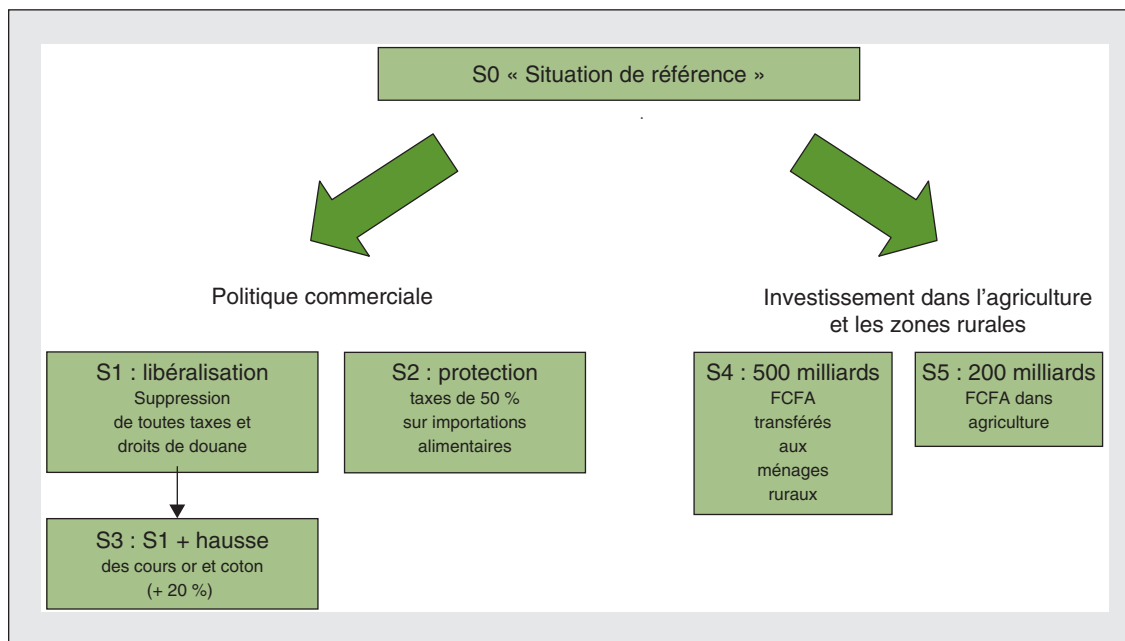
S0 « Situation de référence »

Politique commerciale

Investissement dans l'agriculture et les zones rurales

S1 : libéralisation
Suppression de toutes taxes et droits de douane

S2 : protection
taxes de 50 % sur importations alimentaires

S4 : 500 milliards
FCFA transférés aux ménages ruraux

S5 : 200 milliards
FCFA dans agriculture

S3 : S1 + hausse
des cours or et coton (+ 20 %)